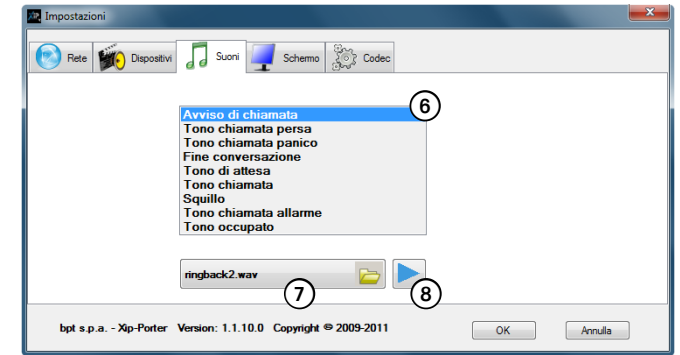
Impostazioni

Rete
Dispositivi
Suoni
Schermo
Codec

6

Avviso di chiamata
Tono chiamata persa
Tono chiamata panico
Fine conversazione
Tono di attesa
Tono chiamata
Squillo
Tono chiamata allarme
Tono occupato

ringback2.wav

7

8

bpt s.p.a. - Xip-Porter Version: 1.1.10.0 Copyright © 2009-2011

OK

Annulla